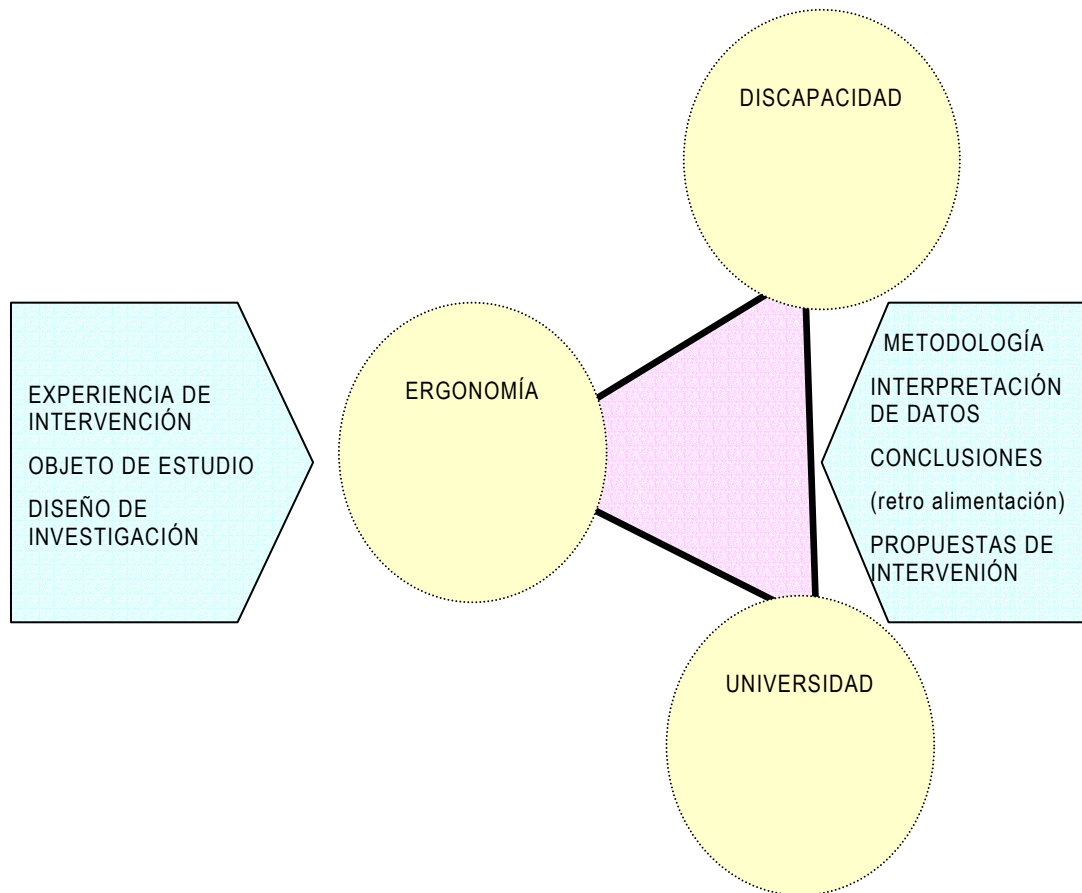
EXPERIENCIA DE INTERVENCIÓN

OBJETO DE ESTUDIO

DISEÑO DE INVESTIGACIÓN

DISCAPACIDAD

ERGONOMÍA

UNIVERSIDAD

METODOLOGÍA

INTERPRETACIÓN DE DATOS

CONCLUSIONES

(retro alimentación)

PROPUESTAS DE INTERVENIÓN